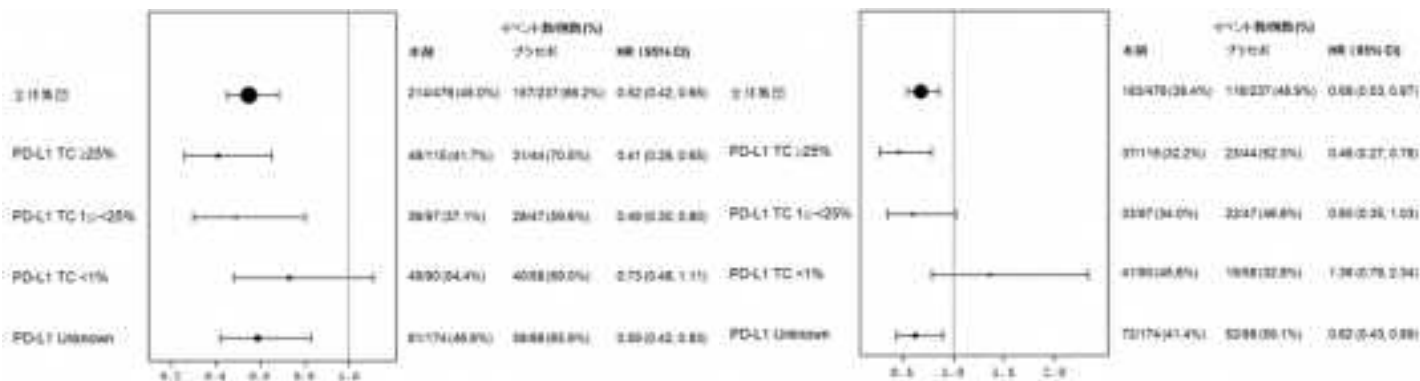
イベント数/例数(%)

本剤 プラセボ HR (95% CI)

全体集団 214/476(45.0%) 157/237(66.2%) 0.62 (0.42, 0.65)

PD-L1 TC ≥25% 48/115(41.7%) 31/44(70.5%) 0.41 (0.26, 0.65)

PD-L1 TC 1≤-<25% 36/97(37.1%) 28/47(59.6%) 0.49 (0.30, 0.80)

PD-L1 TC <1% 49/90(54.4%) 40/68(60.0%) 0.73 (0.48, 1.11)

PD-L1 Unknown 81/174(46.6%) 58/88(65.9%) 0.59 (0.42, 0.83)

0.2 0.4 0.6 0.8 1.0

イベント数/例数(%)

本剤 プラセボ HR (95% CI)

全体集団 183/476(38.4%) 116/237(48.9%) 0.68 (0.53, 0.87)

PD-L1 TC ≥25% 37/115(32.2%) 23/44(52.3%) 0.46 (0.27, 0.78)

PD-L1 TC 1≤-<25% 33/97(34.0%) 22/47(46.8%) 0.60 (0.35, 1.03)

PD-L1 TC <1% 41/90(45.6%) 19/58(32.8%) 1.36 (0.79, 2.34)

PD-L1 Unknown 72/174(41.4%) 52/88(59.1%) 0.62 (0.43, 0.89)

0.5 1.0 1.5 2.0